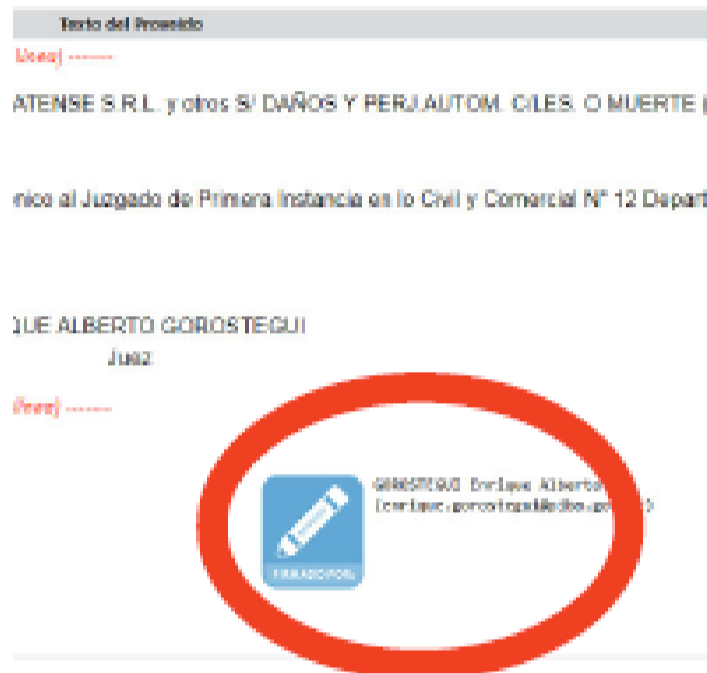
Texto del Proveído

Ueeej -------

ATENSE S.R.L. y otros S/ DAÑOS Y PERJ.AUTOM. C/LES. O MUERTE (

nico al Juzgado de Primera Instancia en lo Civil y Comercial N° 12 Depart

QUE ALBERTO GOROSTEGUI
Juez

Ueeej -------

GOROSTEGUI Enrique Alberto
(enrique.gorostegui@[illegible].go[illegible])

FIRMADO POR